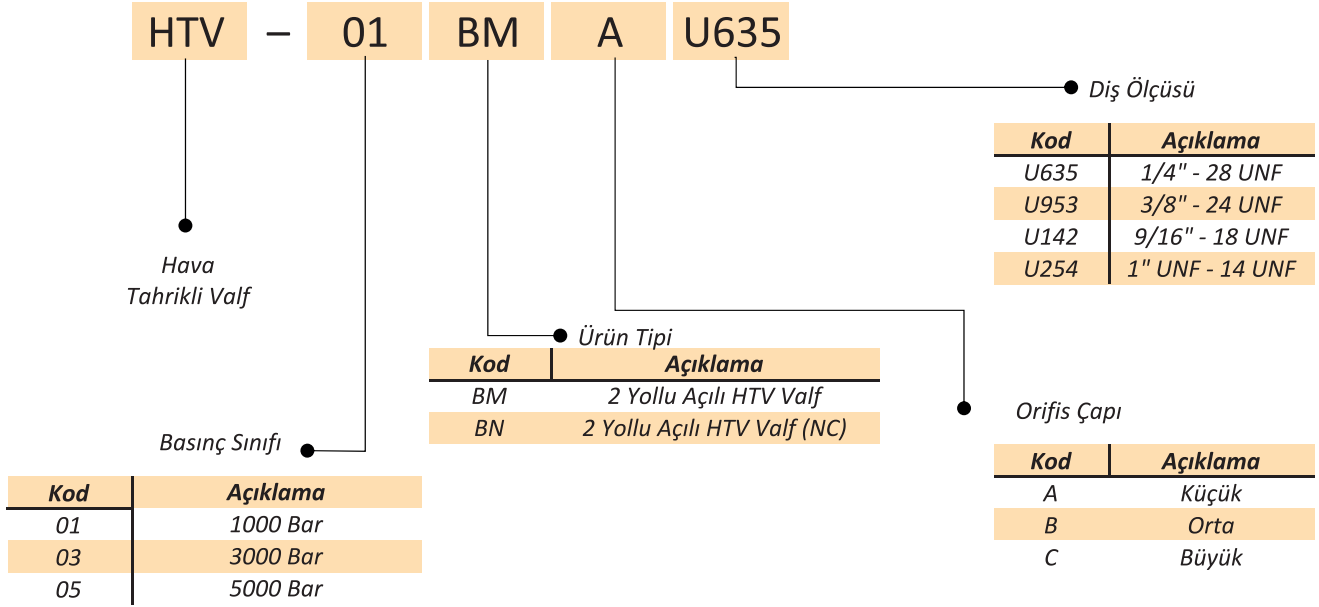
HTV – 01 BM A U635

Diş Ölçüsü

| Kod | Açıklama |
|---|---|
| U635 | 1/4" - 28 UNF |
| U953 | 3/8" - 24 UNF |
| U142 | 9/16" - 18 UNF |
| U254 | 1" UNF - 14 UNF |

Hava Tahrikli Valf

Ürün Tipi

| Kod | Açıklama |
|---|---|
| BM | 2 Yollu Açılı HTV Valf |
| BN | 2 Yollu Açılı HTV Valf (NC) |

Orifis Çapı

| Kod | Açıklama |
|---|---|
| A | Küçük |
| B | Orta |
| C | Büyük |

Basınç Sınıfı

| Kod | Açıklama |
|---|---|
| 01 | 1000 Bar |
| 03 | 3000 Bar |
| 05 | 5000 Bar |